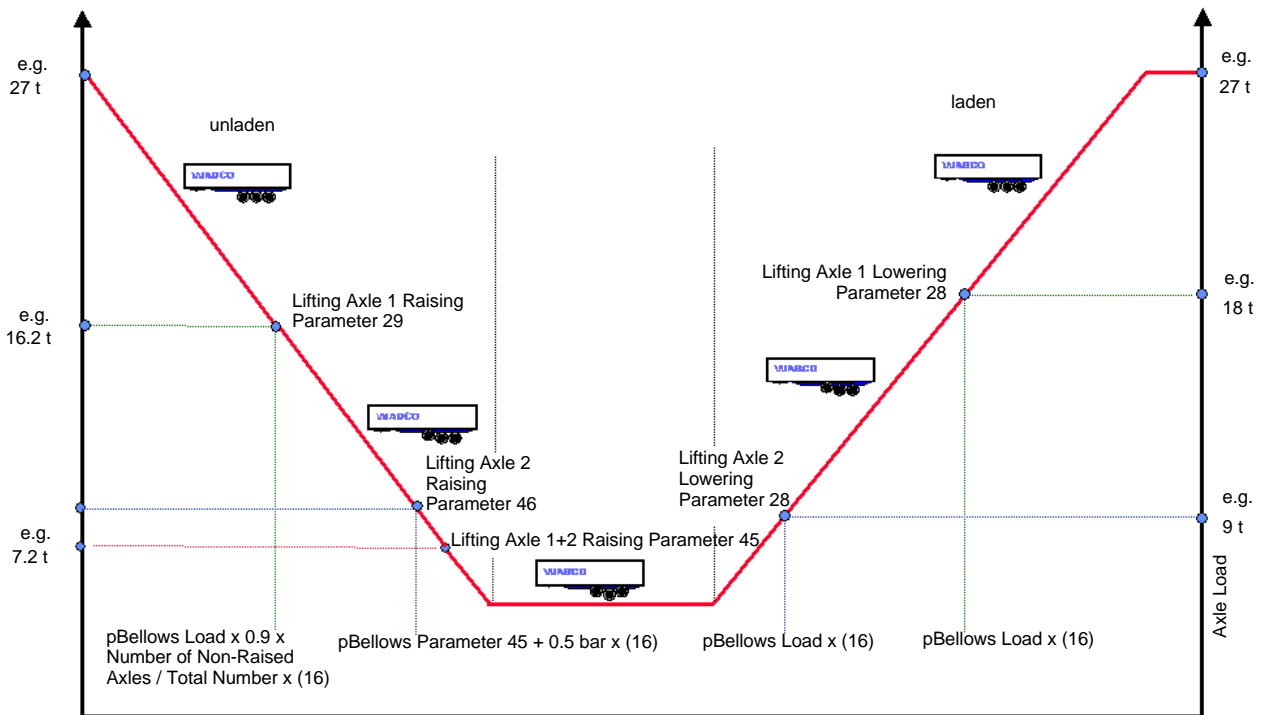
e.g.
27 t

unladen

WABCO

e.g.
16.2 t

Lifting Axle 1 Raising
Parameter 29

WABCO

Lifting Axle 2
Raising
Parameter 46

e.g.
7.2 t

Lifting Axle 1+2 Raising Parameter 45

WABCO

Lifting Axle 2
Lowering
Parameter 28

WABCO

Lifting Axle 1 Lowering
Parameter 28

laden

WABCO

e.g.
27 t

e.g.
18 t

e.g.
9 t

Axle Load

pBellows Load x 0.9 x Number of Non-Raised Axles / Total Number x (16)

pBellows Parameter 45 + 0.5 bar x (16)

pBellows Load x (16)

pBellows Load x (16)